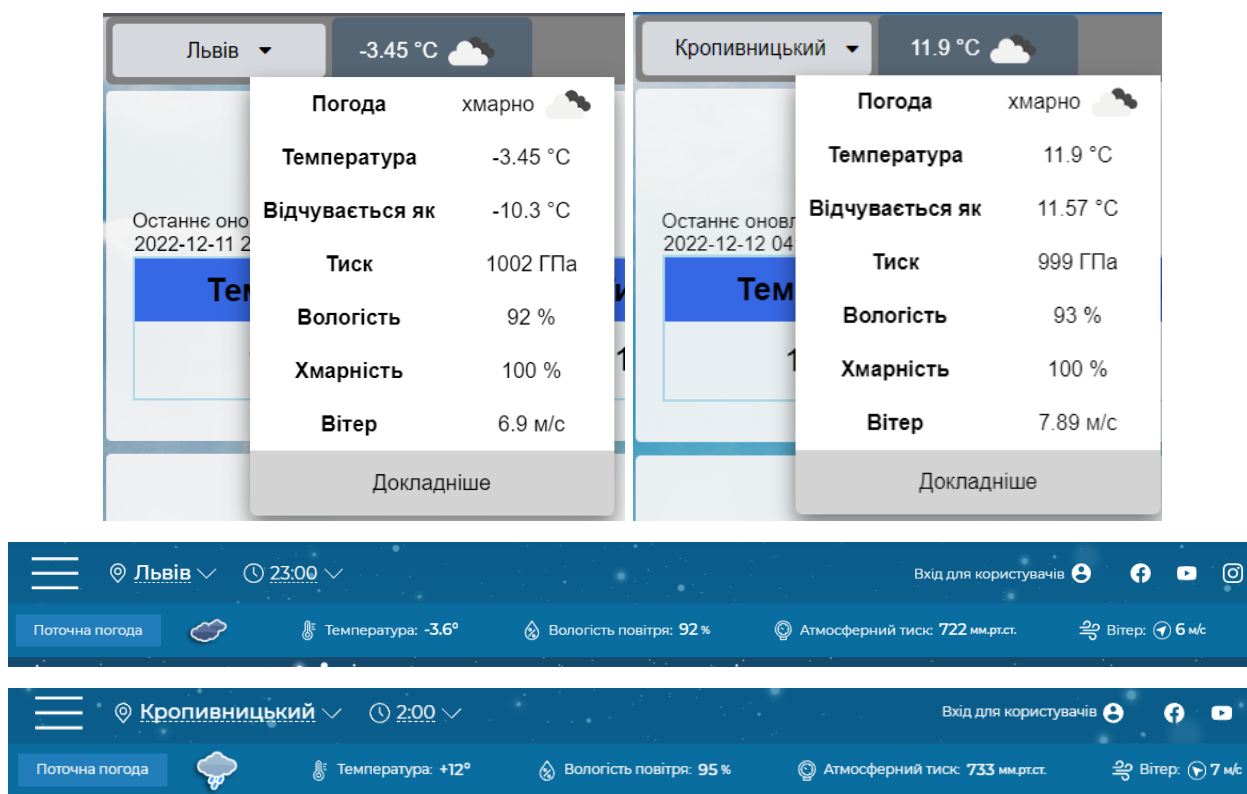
Львів -3.45 °C

Останнє оно
2022-12-11 2

Тем

Погода хмарно
Температура -3.45 °C
Відчувається як -10.3 °C
Тиск 1002 ГПа
Вологість 92 %
Хмарність 100 %
Вітер 6.9 м/с
Докладніше

Кропивницький 11.9 °C

Останнє онов
2022-12-12 04

Тем

Погода хмарно
Температура 11.9 °C
Відчувається як 11.57 °C
Тиск 999 ГПа
Вологість 93 %
Хмарність 100 %
Вітер 7.89 м/с
Докладніше

Львів 23:00 Вхід для користувачів
Поточна погода Температура: -3.6° Вологість повітря: 92 % Атмосферний тиск: 722 мм.рт.ст. Вітер: 6 м/с

Кропивницький 2:00 Вхід для користувачів
Поточна погода Температура: +12° Вологість повітря: 95 % Атмосферний тиск: 733 мм.рт.ст. Вітер: 7 м/с